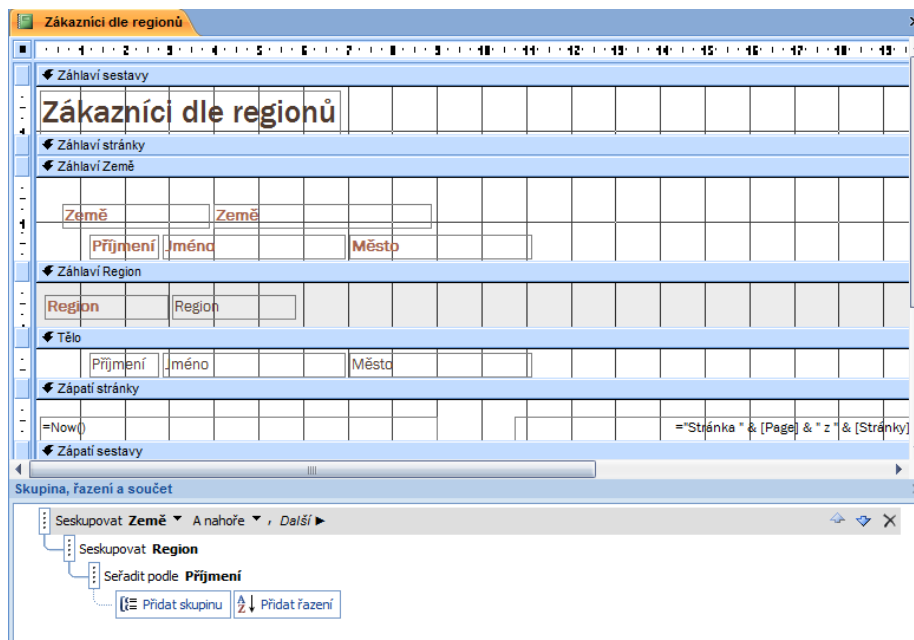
Zákaznici dle regionů

Záhlaví sestavy

Zákazníci dle regionů

Záhlaví stránky

Záhlaví Země

Země Země

Příjmení Jméno Město

Záhlaví Region

Region Region

Tělo

Příjmení Jméno Město

Zápatí stránky

=Now()

="Stránka " & [Page] & " z " & [Stránky]

Zápatí sestavy

Skupina, řazení a součet

Seskupovat Země ▼ A nahoře ▼ , Další ►

Seskupovat Region

Seřadit podle Příjmení

Přidat skupinu

Přidat řazení